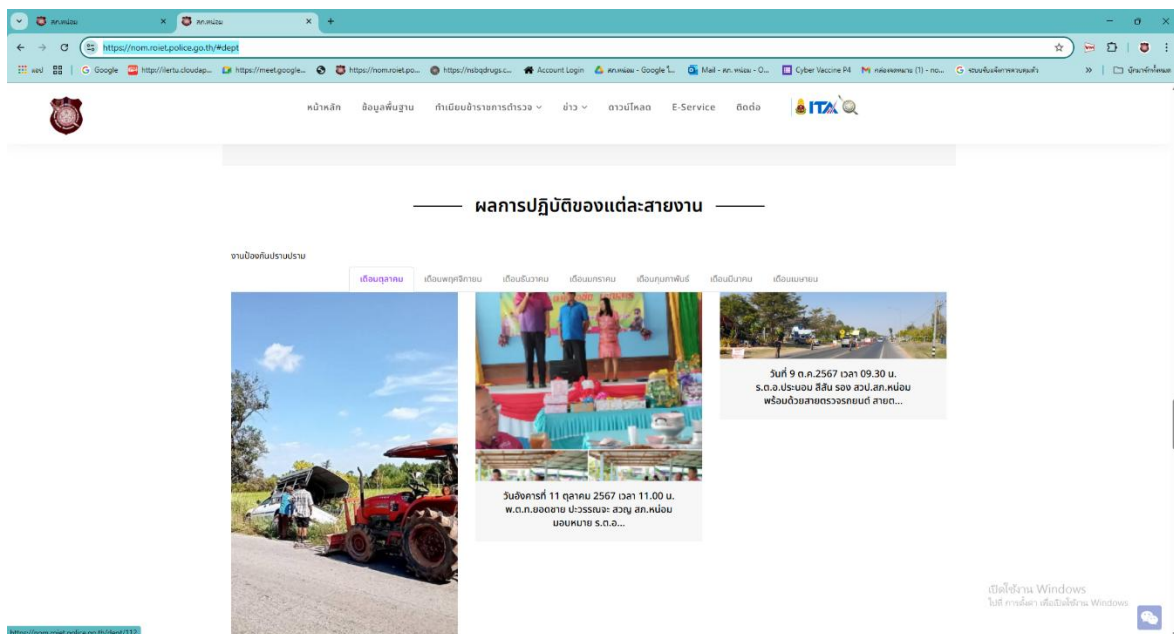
สภ.หน่อม × สภ.หน่อม × +

https://nom.roiet.police.go.th/#dept

แอป Google https://elertu.cloudap... https://meet.google... https://nom.roiet.po... https://nsbqdrugs.c... Account Login สภ.หน่อม - Google ไ... Mail - สภ.หน่อม - O... Cyber Vaccine P4 กล่องจดหมาย (1) - no... ระบบรับแจ้งความออนไลน์ บุ๊กมาร์กทั้งหมด

หน้าหลัก ข้อมูลพื้นฐาน ทำเนียบข้าราชการตำรวจ ข่าว ดาวน์โหลด E-Service ติดต่อ ITA

ผลการปฏิบัติของแต่ละสายงาน

งานป้องกันปราบปราม

เดือนตุลาคม เดือนพฤศจิกายน เดือนธันวาคม เดือนมกราคม เดือนกุมภาพันธ์ เดือนมีนาคม เดือนเมษายน

วันอังคารที่ 11 ตุลาคม 2567 เวลา 11.00 น. พ.ต.ท.ยอดชาย ประวรรณจะ สวญ สภ.หน่อม มอบหมาย ร.ต.อ...

วันที่ 9 ต.ค.2567 เวลา 09.30 น. ร.ต.อ.ประมอม สีสัน รอง สวป.สภ.หน่อม พร้อมด้วยสายตรวจรถยนต์ สายต...

เปิดใช้งาน Windows
ไปที่ การตั้งค่า เพื่อเปิดใช้งาน Windows

https://nom.roiet.police.go.th/dept/112